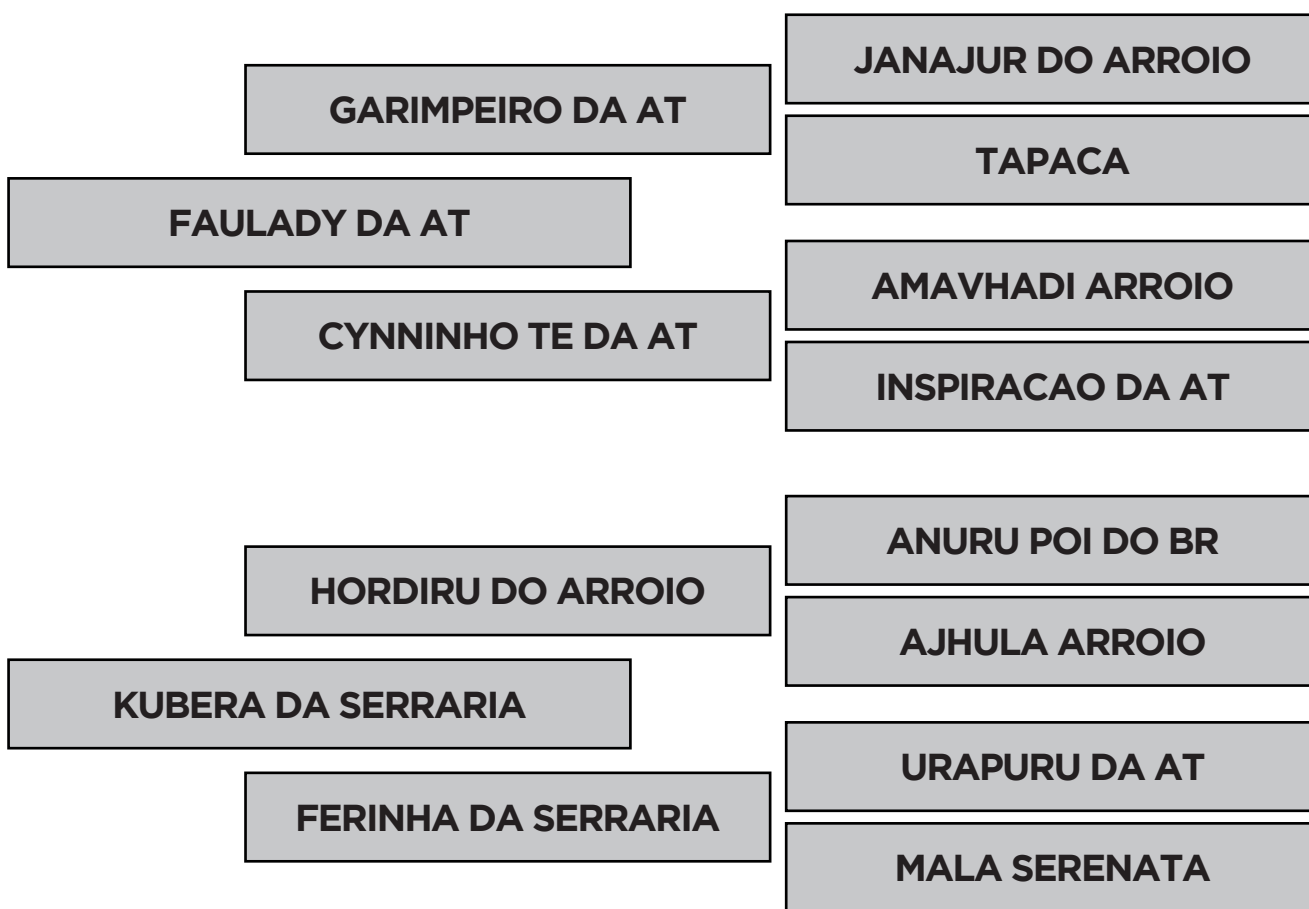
FAULADY DA AT

GARIMPEIRO DA AT

CYNNINHO TE DA AT

JANAJUR DO ARROIO

TAPACA

AMAVHADI ARROIO

INSPIRACAO DA AT

KUBERA DA SERRARIA

HORDIRU DO ARROIO

FERINHA DA SERRARIA

ANURU POI DO BR

AJHULA ARROIO

URAPURU DA AT

MALA SERENATA